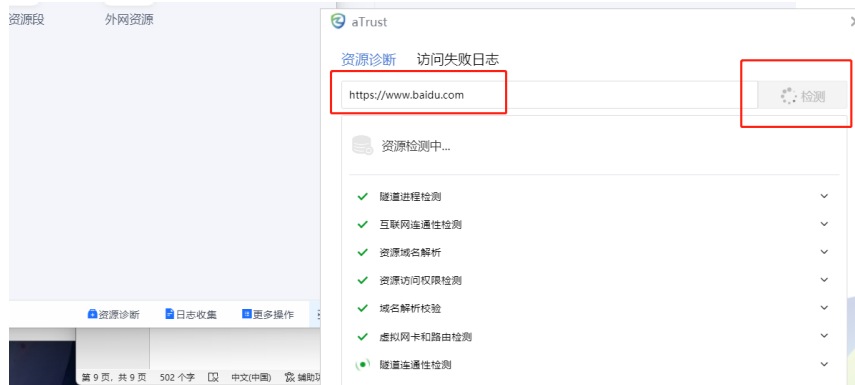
资源段

外网资源

aTrust

×

资源诊断

访问失败日志

https://www.baidu.com

检测

资源检测中...

隧道进程检测

互联网连通性检测

资源域名解析

资源访问权限检测

域名解析校验

虚拟网卡和路由检测

隧道连通性检测

资源诊断

日志收集

更多操作

第 9 页，共 9 页

502 个字

中文(中国)

辅助功